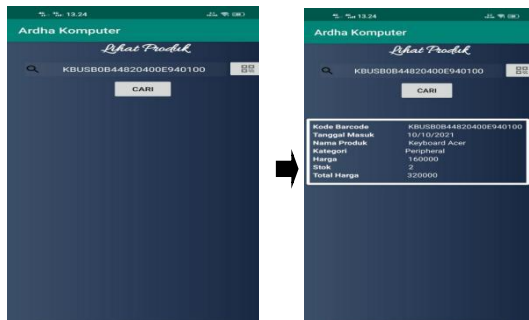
13.24

Ardha Komputer

Lihat Produk

KBUSB0B44820400E940100

CARI

13.24

Ardha Komputer

Lihat Produk

KBUSB0B44820400E940100

CARI

| | |
|---|---|
| Kode Barcode | KBUSB0B44820400E940100 |
| Tanggal Masuk | 10/10/2021 |
| Nama Produk | Keyboard Acer |
| Kategori | Peripheral |
| Harga | 160000 |
| Stok | 2 |
| Total Harga | 320000 |